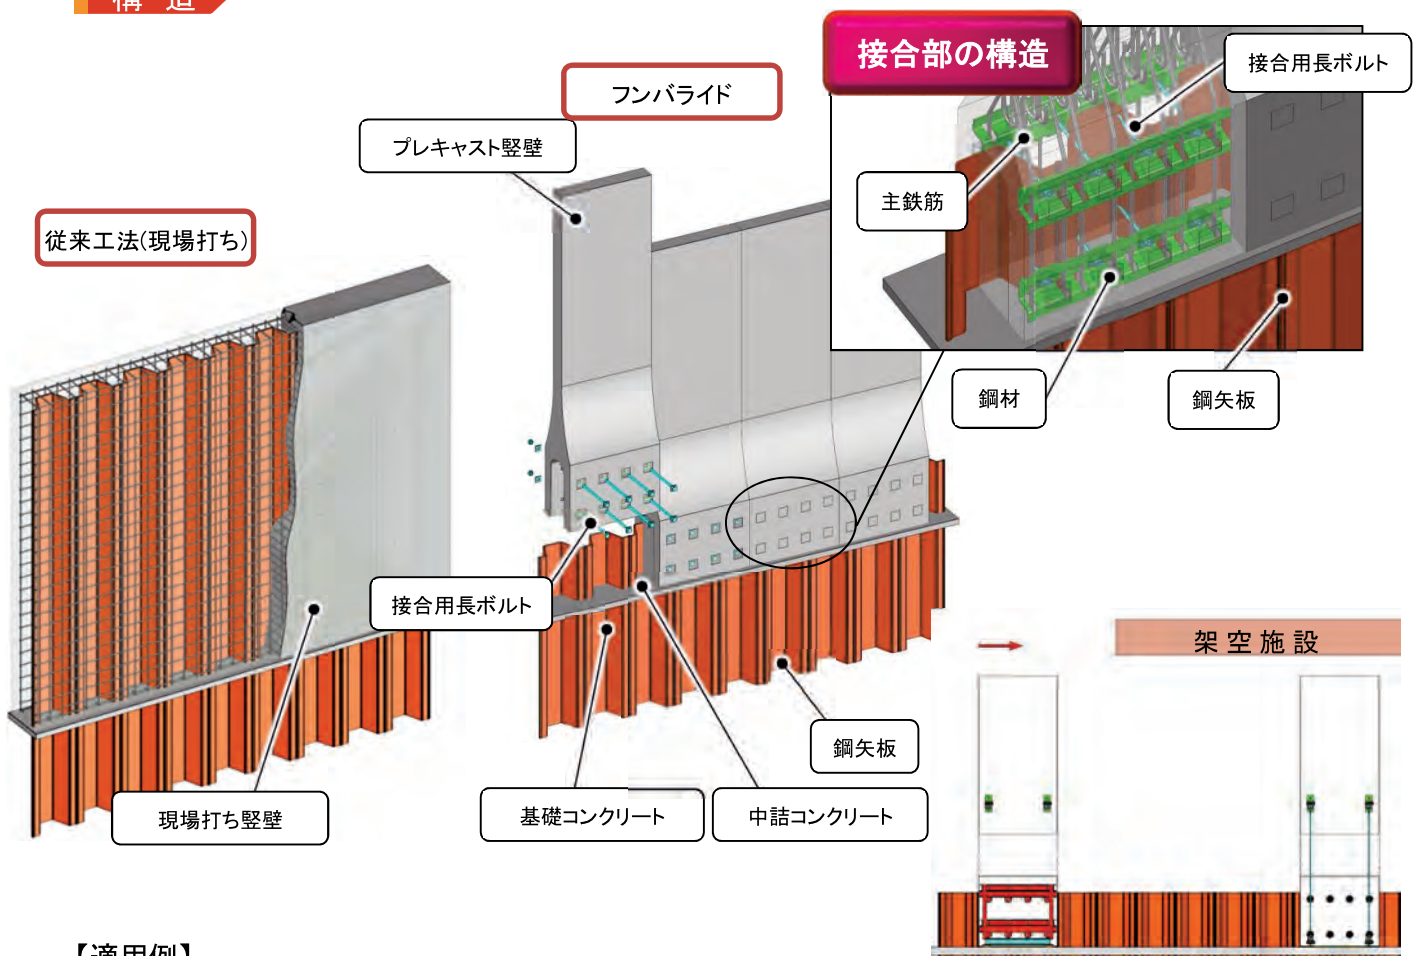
構 造

接合部の構造

接合用長ボルト

フンバライド

プレキャスト竪壁

主鉄筋

従来工法(現場打ち)

鋼材

鋼矢板

接合用長ボルト

架空施設

鋼矢板

現場打ち竪壁

基礎コンクリート

中詰コンクリート

【適用例】